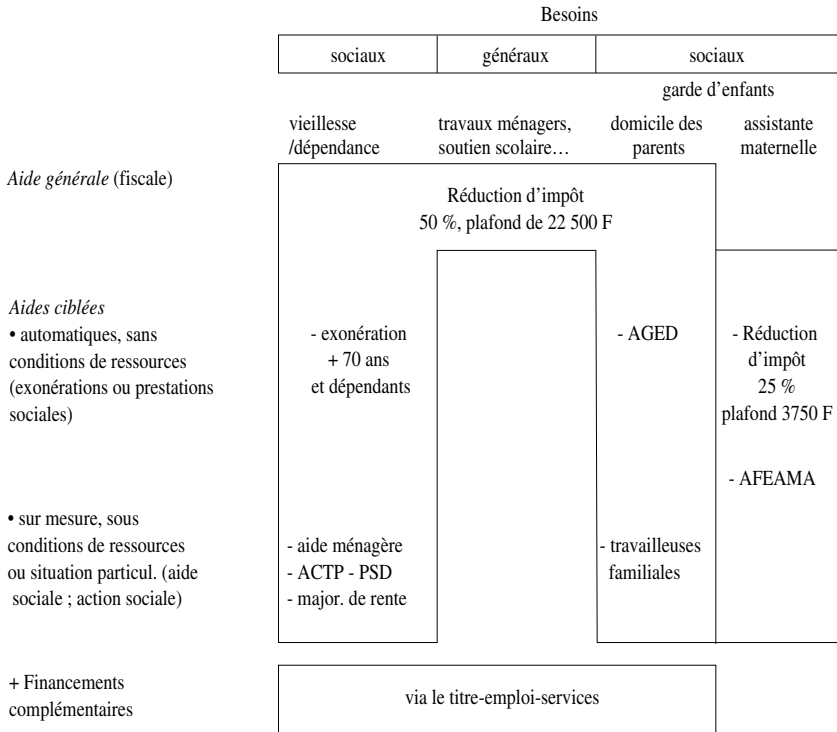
Besoins

| sociaux | généraux | sociaux |
|---|---|---|

garde d'enfants

vieillesse /dépendance

travaux ménagers, soutien scolaire…

domicile des parents

assistante maternelle

*Aide générale* (fiscale)

Réduction d'impôt 50 %, plafond de 22 500 F

*Aides ciblées*
• automatiques, sans conditions de ressources (exonérations ou prestations sociales)

- exonération + 70 ans et dépendants

- AGED

- Réduction d'impôt 25 % plafond 3750 F

- AFEAMA

• sur mesure, sous conditions de ressources ou situation particul. (aide sociale ; action sociale)

- aide ménagère
- ACTP - PSD
- major. de rente

- travailleuses familiales

+ Financements complémentaires

via le titre-emploi-services